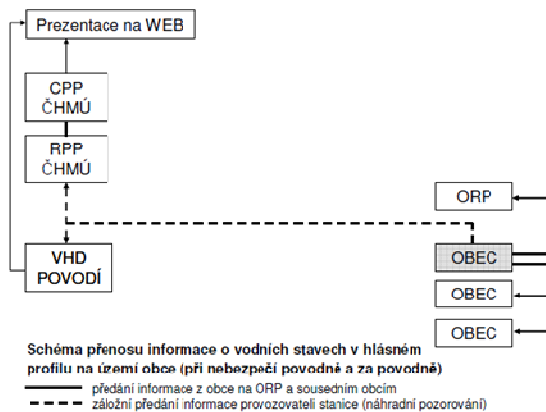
Prezentace na WEB

CPP
ČHMÚ

RPP
ČHMÚ

VHD
POVODÍ

ORP

OBEC

OBEC

OBEC

Schéma přenosu informace o vodních stavech v hlásném profilu na území obce (při nebezpečí povodně a za povodně)

předání informace z obce na ORP a sousedním obcím
záložní předání informace provozovateli stanice (náhradní pozorování)